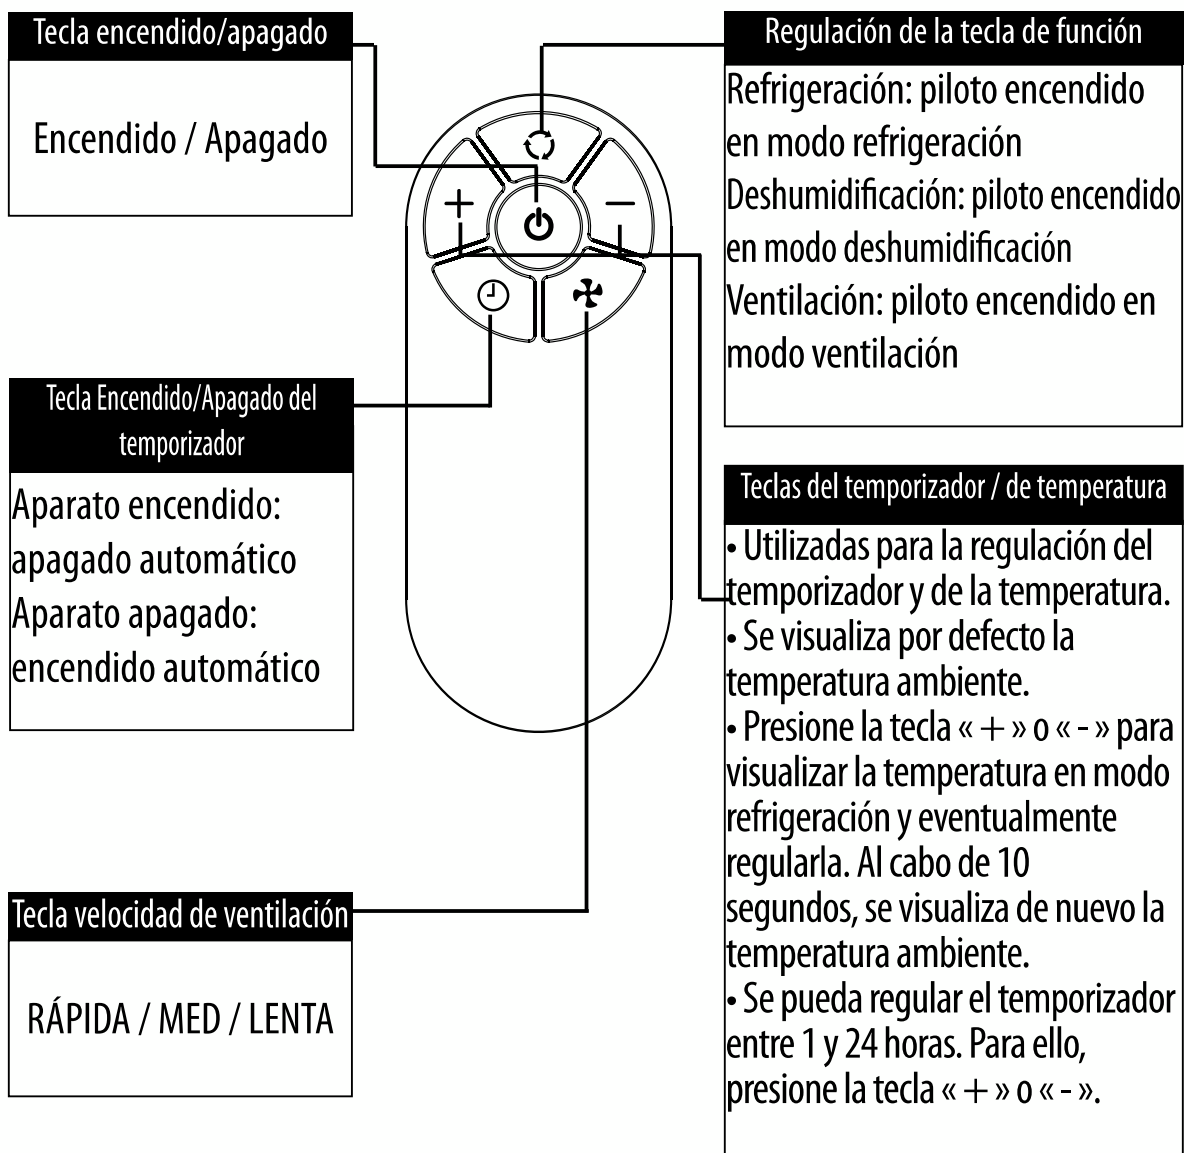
Tecla encendido/apagado

Encendido / Apagado

Regulación de la tecla de función

Refrigeración: piloto encendido en modo refrigeración
Deshumidificación: piloto encendido en modo deshumidificación
Ventilación: piloto encendido en modo ventilación

+

−

Tecla Encendido/Apagado del temporizador

Aparato encendido: apagado automático
Aparato apagado: encendido automático

Teclas del temporizador / de temperatura

• Utilizadas para la regulación del temporizador y de la temperatura.
• Se visualiza por defecto la temperatura ambiente.
• Presione la tecla « + » o « - » para visualizar la temperatura en modo refrigeración y eventualmente regularla. Al cabo de 10 segundos, se visualiza de nuevo la temperatura ambiente.
• Se pueda regular el temporizador entre 1 y 24 horas. Para ello, presione la tecla « + » o « - ».

Tecla velocidad de ventilación

RÁPIDA / MED / LENTA